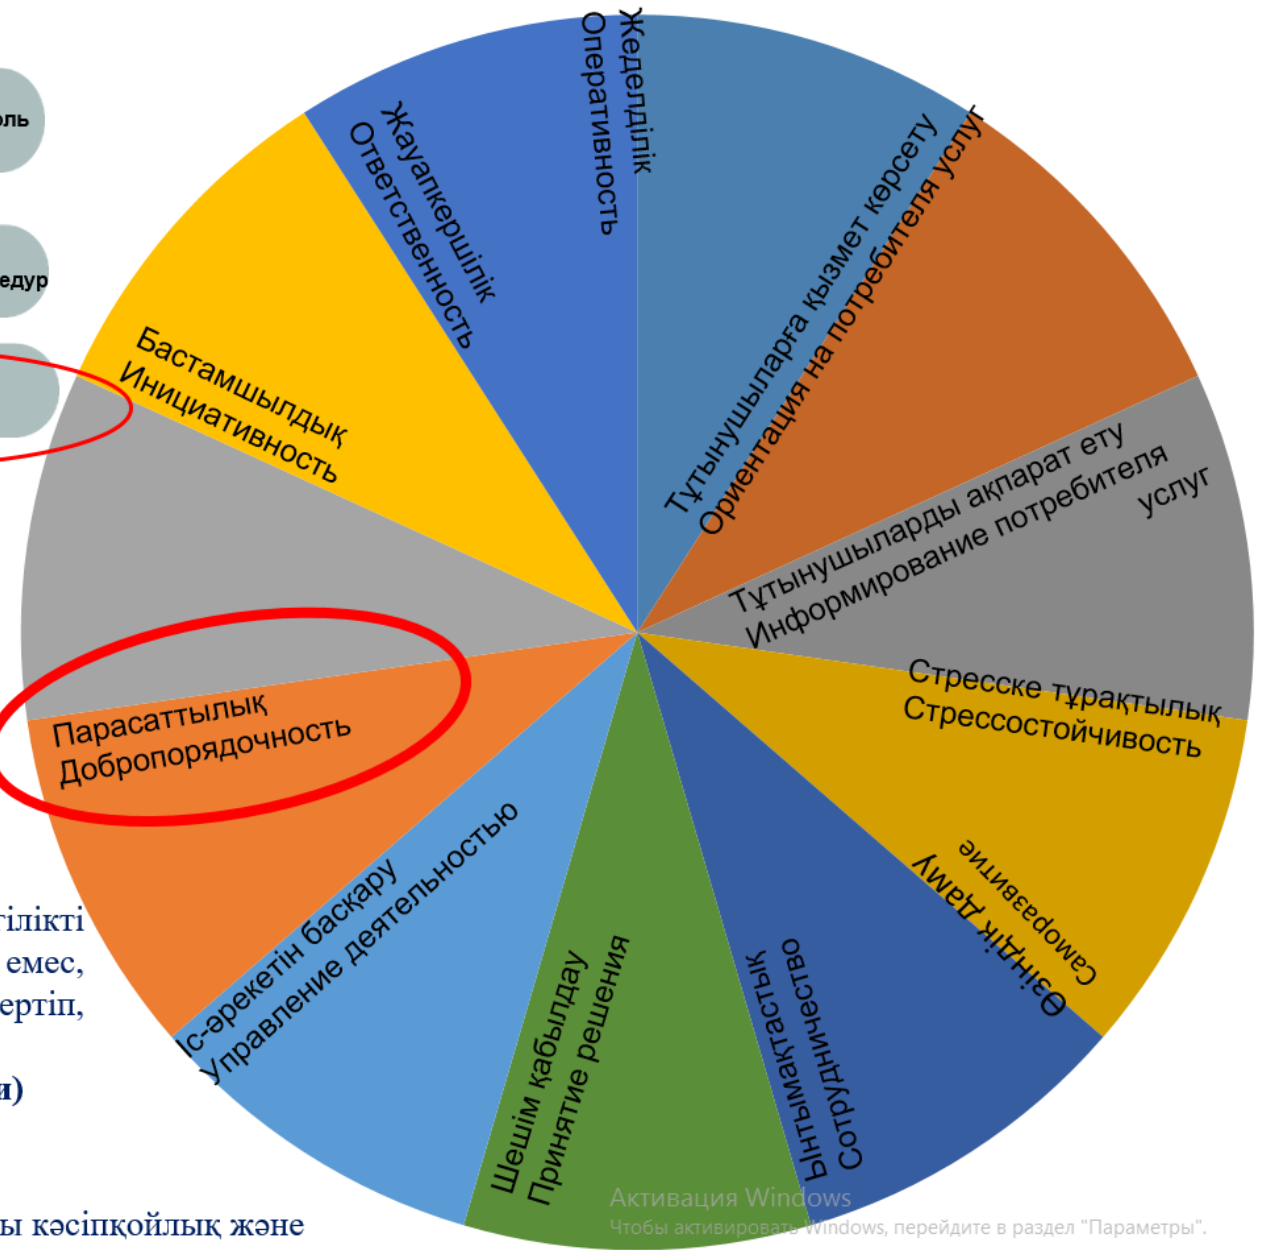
оль

едур

Жеделділік
Оперативность

Тұтынушыларға қызмет көрсету
Ориентация на потребителя услуг

Тұтынушыларды ақпарат ету
Информирование потребителя услуг

Стресске тұрақтылық
Стрессостойчивость

Өзіндік Даму
Саморазвитие

Ынтымақтастық
Сотрудничество

Шешім қабылдау
Принятие решения

Іс-әрекетін басқару
Управление деятельностью

Парасаттылық
Добропорядочность

Бастамшылдық
Инициативность

Жауапкершілік
Ответственность

тілікті
емес,
ертіп,

и)

ы кәсіпқойлық және

Активация Windows
Чтобы активировать Windows, перейдите в раздел "Параметры".